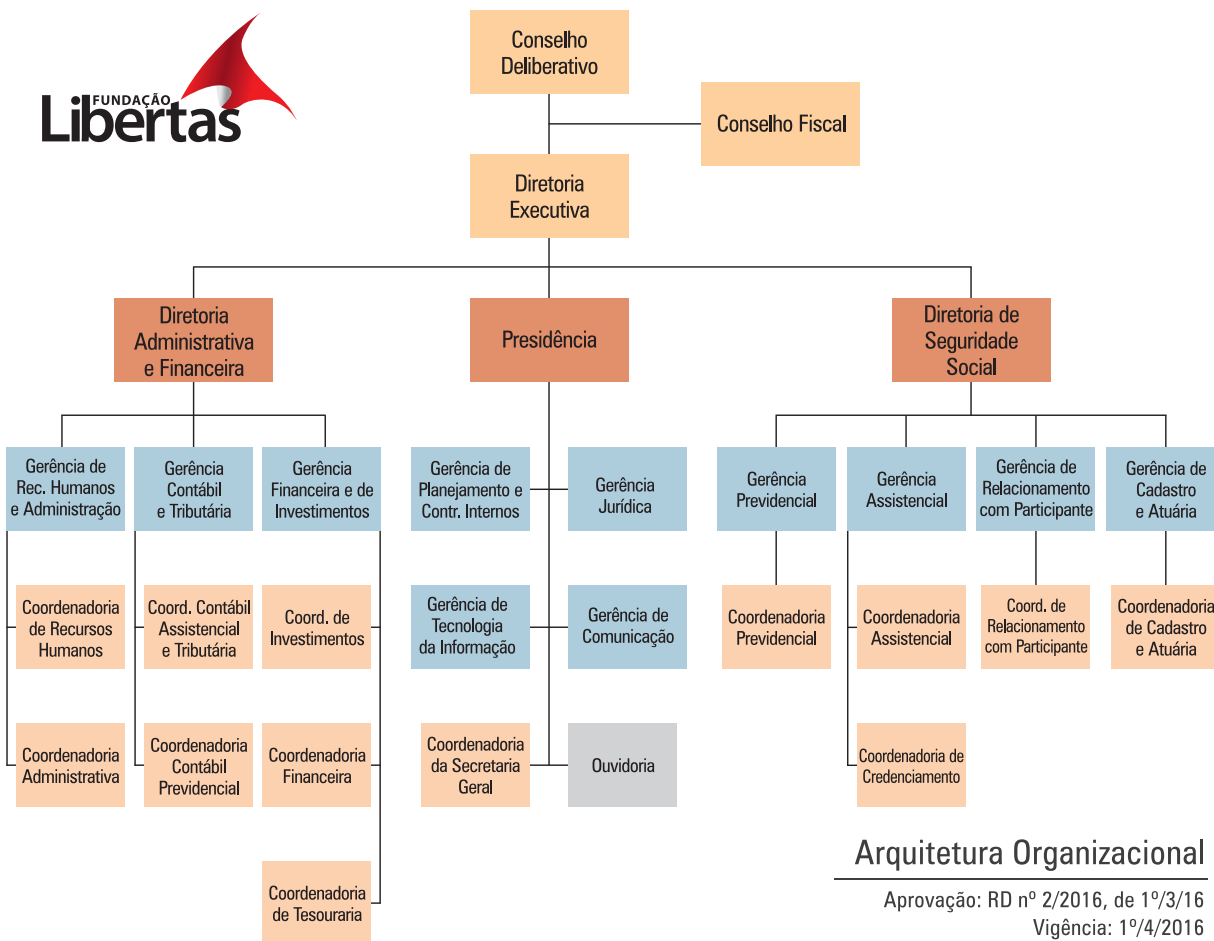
FUNDAÇÃO Libertas

Conselho Deliberativo

Conselho Fiscal

Diretoria Executiva

Diretoria Administrativa e Financeira

Presidência

Diretoria de Seguridade Social

Gerência de Rec. Humanos e Administração

Gerência Contábil e Tributária

Gerência Financeira e de Investimentos

Gerência de Planejamento e Contr. Internos

Gerência Jurídica

Gerência Previdencial

Gerência Assistencial

Gerência de Relacionamento com Participante

Gerência de Cadastro e Atuária

Coordenadoria de Recursos Humanos

Coord. Contábil Assistencial e Tributária

Coord. de Investimentos

Gerência de Tecnologia da Informação

Gerência de Comunicação

Coordenadoria Previdencial

Coordenadoria Assistencial

Coord. de Relacionamento com Participante

Coordenadoria de Cadastro e Atuária

Coordenadoria Administrativa

Coordenadoria Contábil Previdencial

Coordenadoria Financeira

Coordenadoria da Secretaria Geral

Ouvidoria

Coordenadoria de Credenciamento

Coordenadoria de Tesouraria

Arquitetura Organizacional

Aprovação: RD nº 2/2016, de 1º/3/16
Vigência: 1º/4/2016